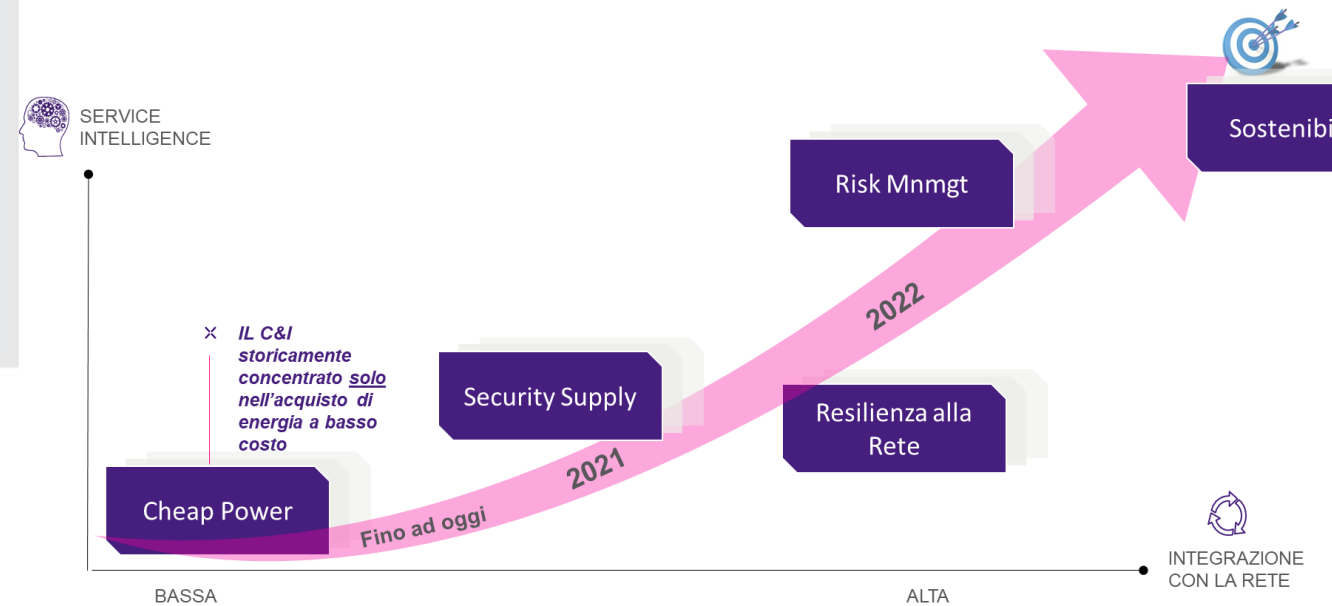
SERVICE INTELLIGENCE

Sostenibi

Risk Mnmgt

2022

IL C&I storicamente concentrato solo nell'acquisto di energia a basso costo

Security Supply

Resilienza alla Rete

2021

Cheap Power

Fino ad oggi

INTEGRAZIONE CON LA RETE

BASSA

ALTA